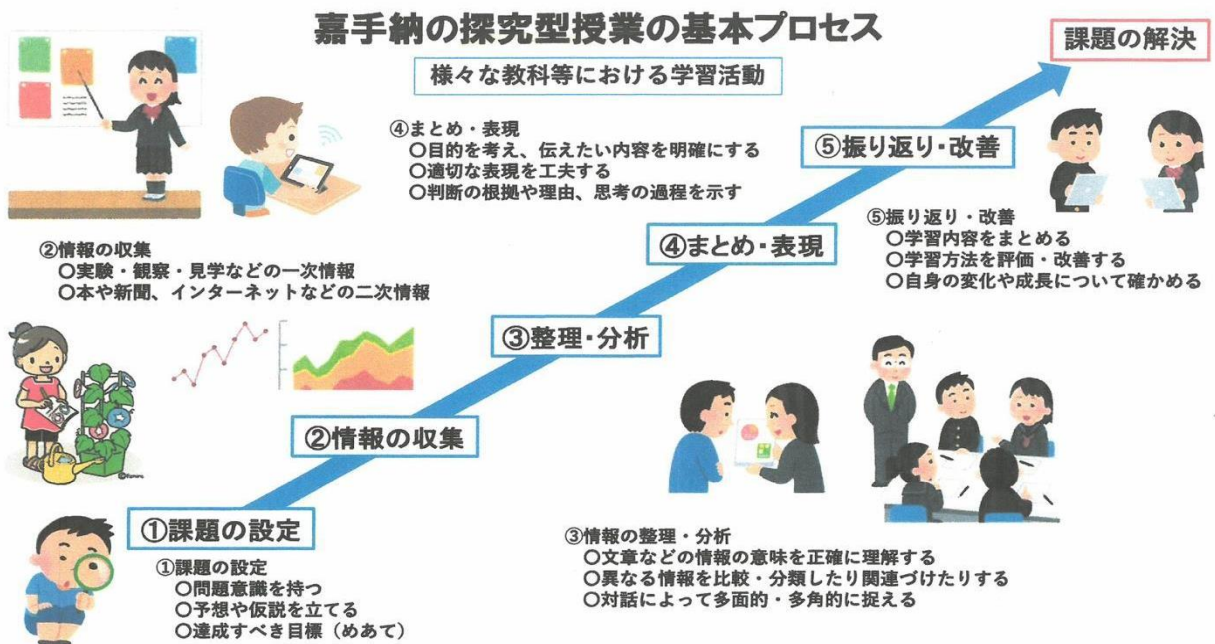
嘉手納の探究型授業の基本プロセス

課題の解決

様々な教科等における学習活動

④まとめ・表現
○目的を考え、伝えたい内容を明確にする
○適切な表現を工夫する
○判断の根拠や理由、思考の過程を示す

⑤振り返り・改善

⑤振り返り・改善
○学習内容をまとめる
○学習方法を評価・改善する
○自身の変化や成長について確かめる

②情報の収集
○実験・観察・見学などの一次情報
○本や新聞、インターネットなどの二次情報

④まとめ・表現

③整理・分析

②情報の収集

①課題の設定

①課題の設定
○問題意識を持つ
○予想や仮説を立てる
○達成すべき目標（めあて）

③情報の整理・分析
○文章などの情報の意味を正確に理解する
○異なる情報を比較・分類したり関連づけたりする
○対話によって多面的・多角的に捉える